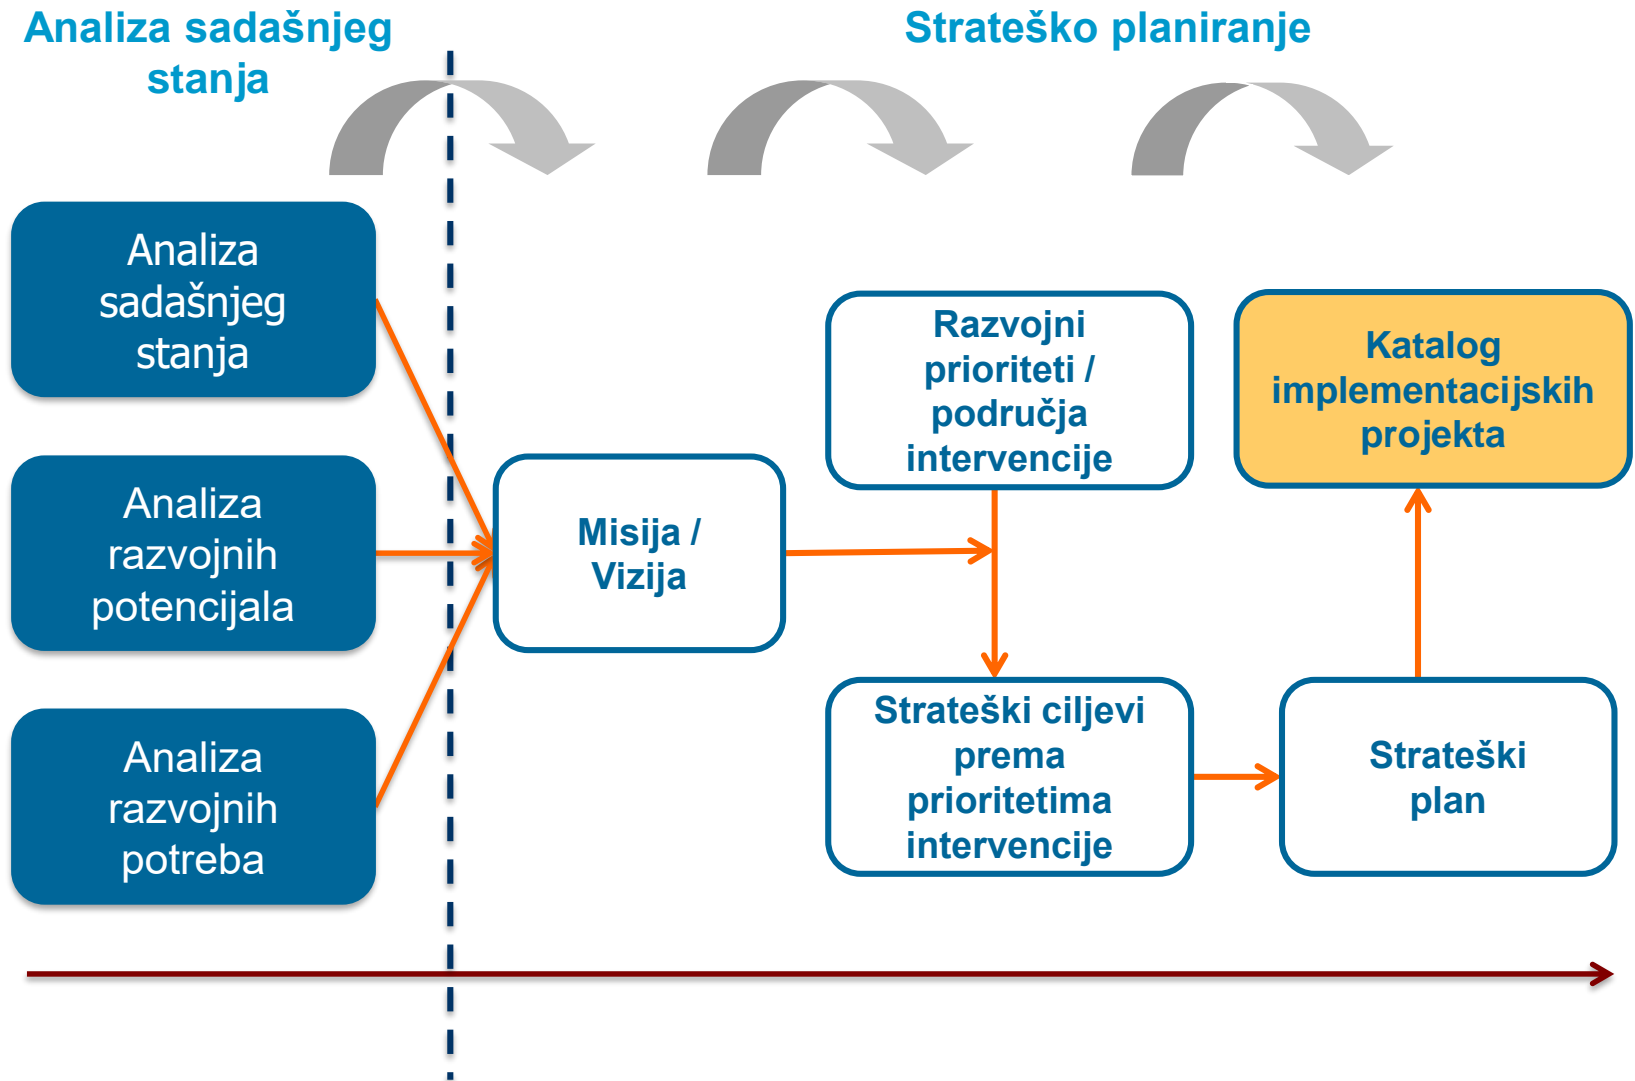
Analiza sadašnjeg stanja

Strateško planiranje

Analiza sadašnjeg stanja

Analiza razvojnih potencijala

Analiza razvojnih potreba

Misija / Vizija

Razvojni prioriteti / područja intervencije

Katalog implementacijskih projekta

Strateški ciljevi prema prioritetima intervencije

Strateški plan